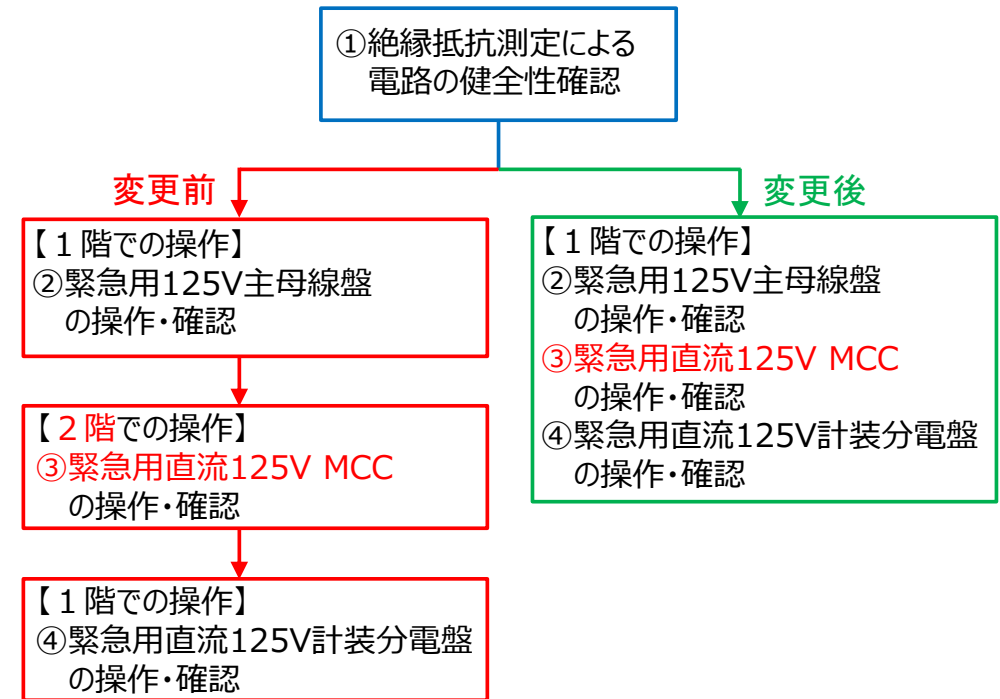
①絶縁抵抗測定による
電路の健全性確認

変更前

【１階での操作】
②緊急用125V主母線盤
の操作・確認

【２階での操作】
③緊急用直流125V MCC
の操作・確認

【１階での操作】
④緊急用直流125V計装分電盤
の操作・確認

変更後

【１階での操作】
②緊急用125V主母線盤
の操作・確認
③緊急用直流125V MCC
の操作・確認
④緊急用直流125V計装分電盤
の操作・確認